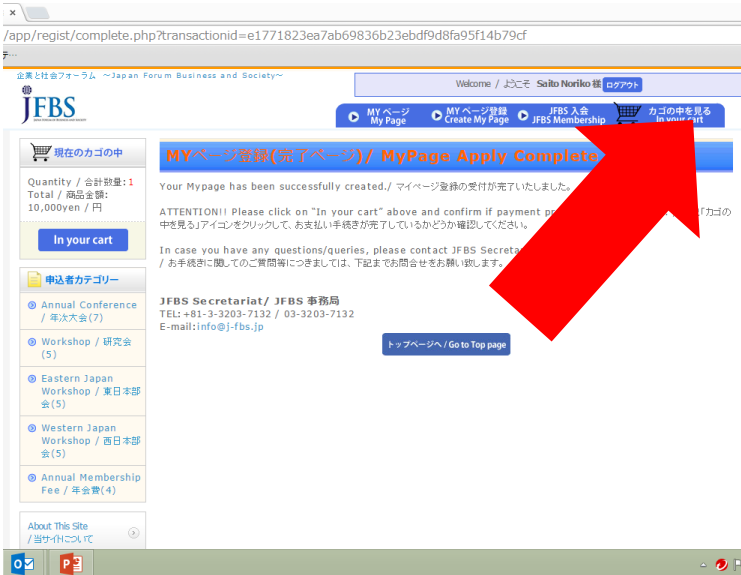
/app/regist/complete.php?transactionid=e1771823ea7ab69836b23ebdf9d8fa95f14b79cf

企業と社会フォーラム ～Japan Forum Business and Society～

JFBS

Welcome / ようこそ Saito Noriko 様 ログアウト

MY ページ My Page
MY ページ登録 Create My Page
JFBS 入会 JFBS Membership
カゴの中を見る In your cart

現在のカゴの中

Quantity / 合計数量:1
Total / 商品金額:
10,000yen / 円

In your cart

申込者カテゴリー

Annual Conference / 年次大会(7)

Workshop / 研究会(5)

Eastern Japan Workshop / 東日本部会(5)

Western Japan Workshop / 西日本部会(5)

Annual Membership Fee / 年会費(4)

About This Site / 当サイトについて

MYペ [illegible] / MyPage Apply Complete

Your Mypage has been successfully created./ マイページ登録の受付が完了いたしました。

ATTENTION!! Please click on "In your cart" above and confirm if payment pr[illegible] 「カゴの中を見る」アイコンをクリックして、お支払い手続きが完了しているかどうか確認してください。

In case you have any questions/queries, please contact JFBS Secreta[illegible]
/ お手続きに関してのご質問等につきましては、下記までお問合せをお願い致します。

JFBS Secretariat/ JFBS 事務局
TEL: +81-3-3203-7132 / 03-3203-7132
E-mail:info@j-fbs.jp

トップページへ / Go to Top page